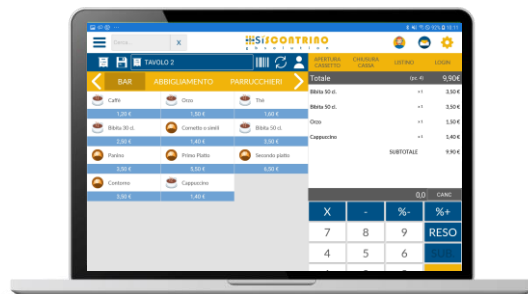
Cerca... X

SISCONTRINO

TAVOLO 2

APERTURA CASSETTO
CHIUSURA CASSA
LISTINO
LOGIN

BAR
ABBIGLIAMENTO
PARRUCCHIERI

Caffè
1,20 €
Orzo
1,50 €
Thé
1,60 €
Bibita 50 cl.
2,50 €
Cornetto o simili
1,40 €
Bibita 50 cl.
3,50 €
Panino
3,00 €
Primo Piatto
5,00 €
Secondo piatto
6,00 €
Contorno
3,00 €
Cappuccino
1,40 €

Totale (pz. 4) 9,90€

| | | |
|---|---|---|
| Bibita 50 cl. | x1 | 3,50 € |
| Bibita 50 cl. | x1 | 3,50 € |
| Orzo | x1 | 1,50 € |
| Cappuccino | x1 | 1,40 € |
| SUBTOTALE | | 9,90 € |

0,0 CANC

X
-
%-
%+
7
8
9
RESO
4
5
6